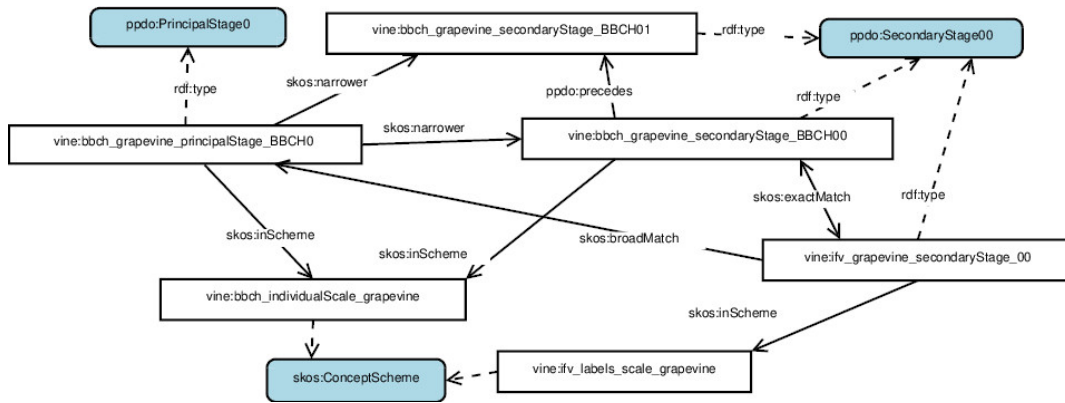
ppdo:PrincipalStage0

vine:bbch_grapevine_secondaryStage_BBCH01

rdf:type

ppdo:SecondaryStage00

rdf:type

skos:narrower

ppdo:precedes

rdf:type

vine:bbch_grapevine_principalStage_BBCH0

skos:narrower

vine:bbch_grapevine_secondaryStage_BBCH00

skos:exactMatch

rdf:type

skos:inScheme

skos:inScheme

skos:broadMatch

vine:ifv_grapevine_secondaryStage_00

vine:bbch_individualScale_grapevine

skos:inScheme

skos:ConceptScheme

vine:ifv_labels_scale_grapevine